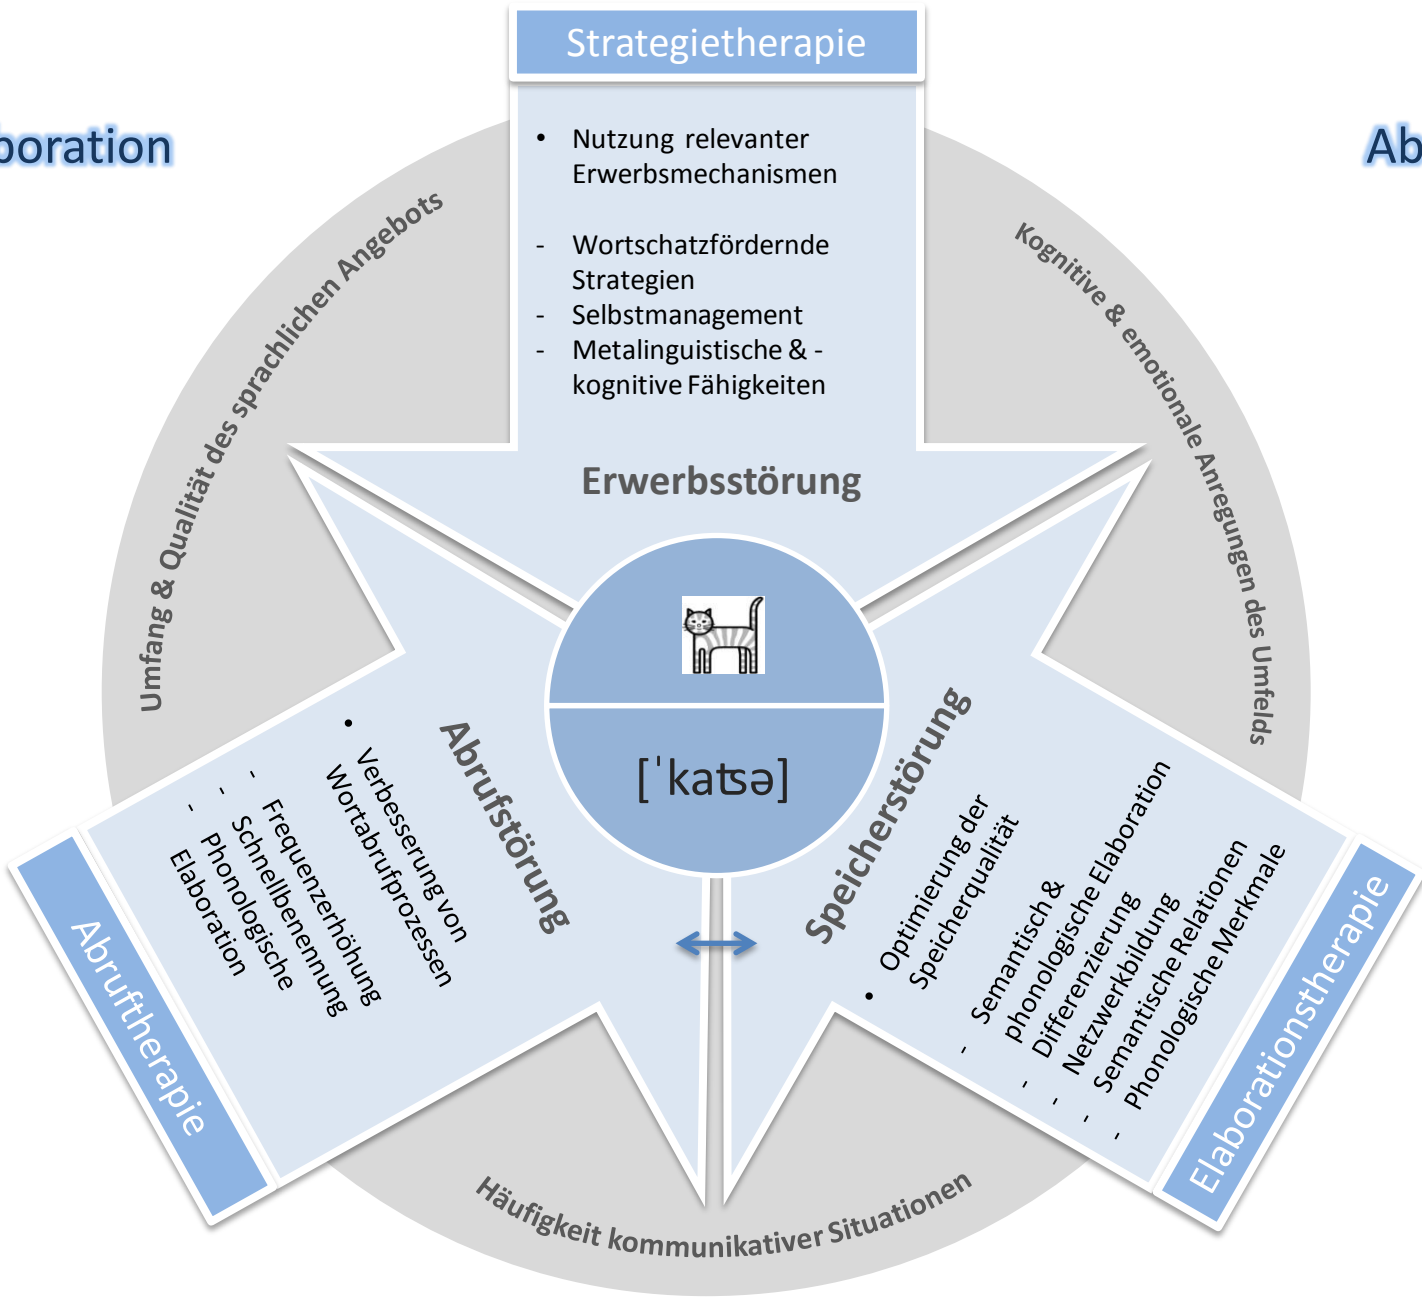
boration

Ab

Strategietherapie

• Nutzung relevanter Erwerbsmechanismen

- Wortschatzfördernde Strategien
- Selbstmanagement
- Metalinguistische & -kognitive Fähigkeiten

Umfang & Qualität des sprachlichen Angebots

Kognitive & emotionale Anregungen des Umfelds

Erwerbsstörung

[ˈkat͡sə]

Abrufstörung

• Verbesserung von Wortabrufprozessen

- Frequenzerhöhung
- Schnellbenennung
- Phonologische Elaboration

Abruftherapie

Speicherstörung

• Optimierung der Speicherqualität

- Semantisch & phonologische Elaboration
- Differenzierung
- Netzwerkbildung
- Semantische Relationen
- Phonologische Merkmale

Elaborationstherapie

Häufigkeit kommunikativer Situationen